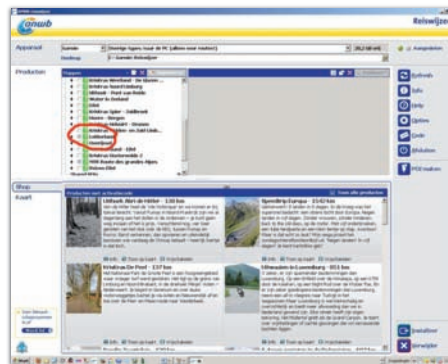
anwb

Reiswijzer

Apparaat

Garmin

Overige kopen (naar de PC (alleen voor routes))

Instellingen

Garmin Reiswijzer

Producten

Fietstour Westland - De Westlandse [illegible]

Fietstour Noord-Limburg

Hillwalk - Paal van Reden

Wadden Zuiderzee

Elbe

Fietstour Spier - Dalfsen

Haren - Bergen

Fietstour Hollandse Rivieren

Fietstour Veluwe - en Zuid-Limburg

Liebenhaus

Limburg

Maastricht - Eifel

Fietstour Oosterwolde

1000 Routes des grandes Alpes

Ontdekken

Rijtweg

Info

Help

Opties

Zoek

Afsluiten

POI-markers

Shop

Kaart

Producten naar schaalkaarten

Toon alle producten

Uitbeek. Hart de Hitlon - 130 km

Sprentrip Europa - 15-02 km

Info

Toon op kaart

Kopen

Info

Toon op kaart

Kopen

Kristijna De Post - 137 km

Info

Toon op kaart

Kopen

Uitmaaien in Luxemburg - 851 km

Info

Toon op kaart

Kopen

Installeer

Verwijder